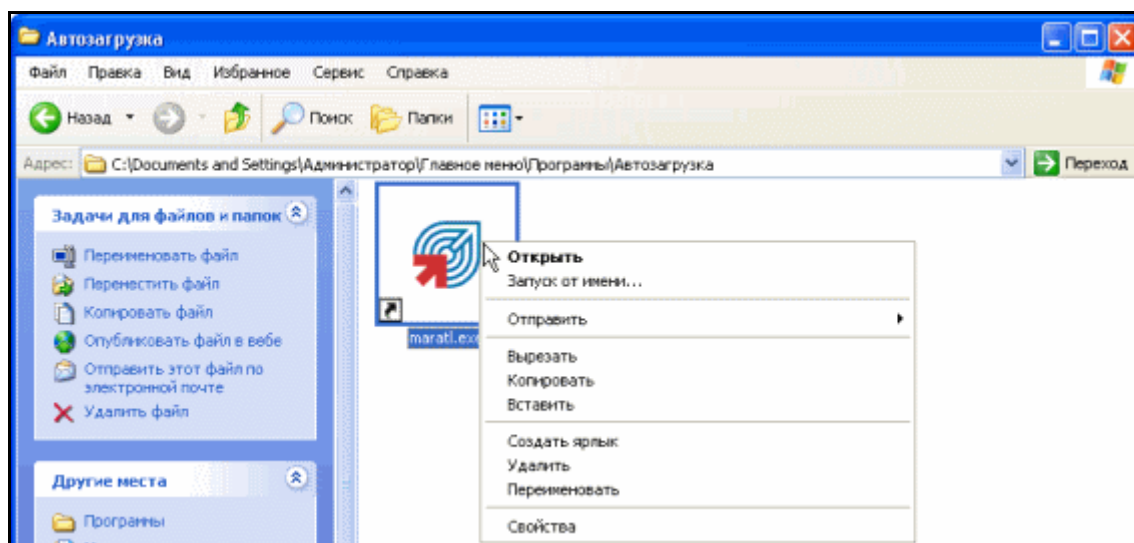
Автозагрузка

Файл Правка Вид Избранное Сервис Справка

Назад Поиск Папки

Адрес: C:\Documents and Settings\Администратор\Главное меню\Программы\Автозагрузка Переход

Задачи для файлов и папок

Переименовать файл
Переместить файл
Копировать файл
Опубликовать файл в вебе
Отправить этот файл по электронной почте
Удалить файл

Другие места

Программы

marati.ex

Открыть
Запуск от имени...
Отправить
Вырезать
Копировать
Вставить
Создать ярлык
Удалить
Переименовать
Свойства